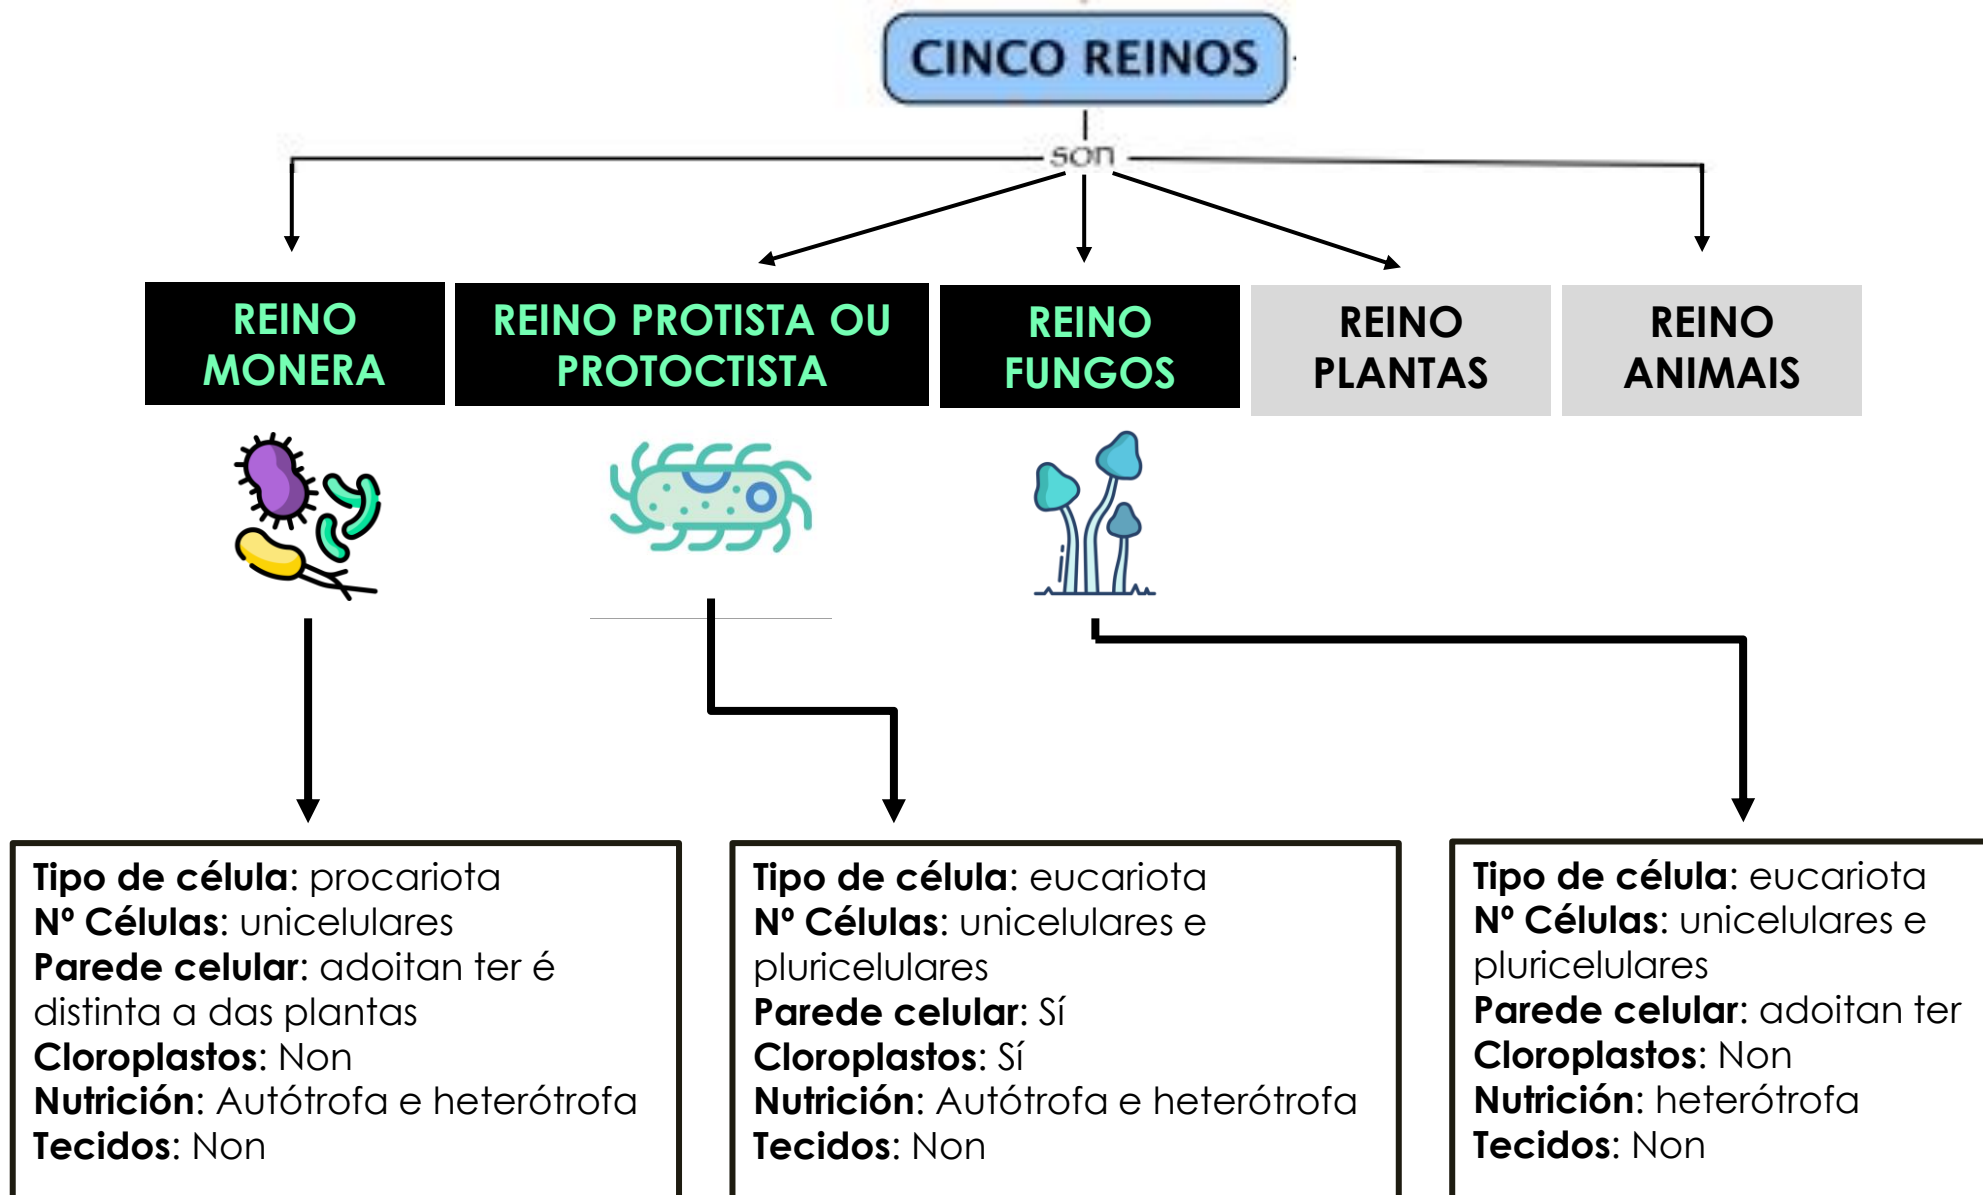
CINCO REINOS

son

REINO MONERA

REINO PROTISTA OU PROTOCTISTA

REINO FUNGOS

REINO PLANTAS

REINO ANIMAIS

**Tipo de célula**: procariota
**Nº Células**: unicelulares
**Parede celular**: adoitan ter é distinta a das plantas
**Cloroplastos**: Non
**Nutrición**: Autótrofa e heterótrofa
**Tecidos**: Non

**Tipo de célula**: eucariota
**Nº Células**: unicelulares e pluricelulares
**Parede celular**: Sí
**Cloroplastos**: Sí
**Nutrición**: Autótrofa e heterótrofa
**Tecidos**: Non

**Tipo de célula**: eucariota
**Nº Células**: unicelulares e pluricelulares
**Parede celular**: adoitan ter
**Cloroplastos**: Non
**Nutrición**: heterótrofa
**Tecidos**: Non